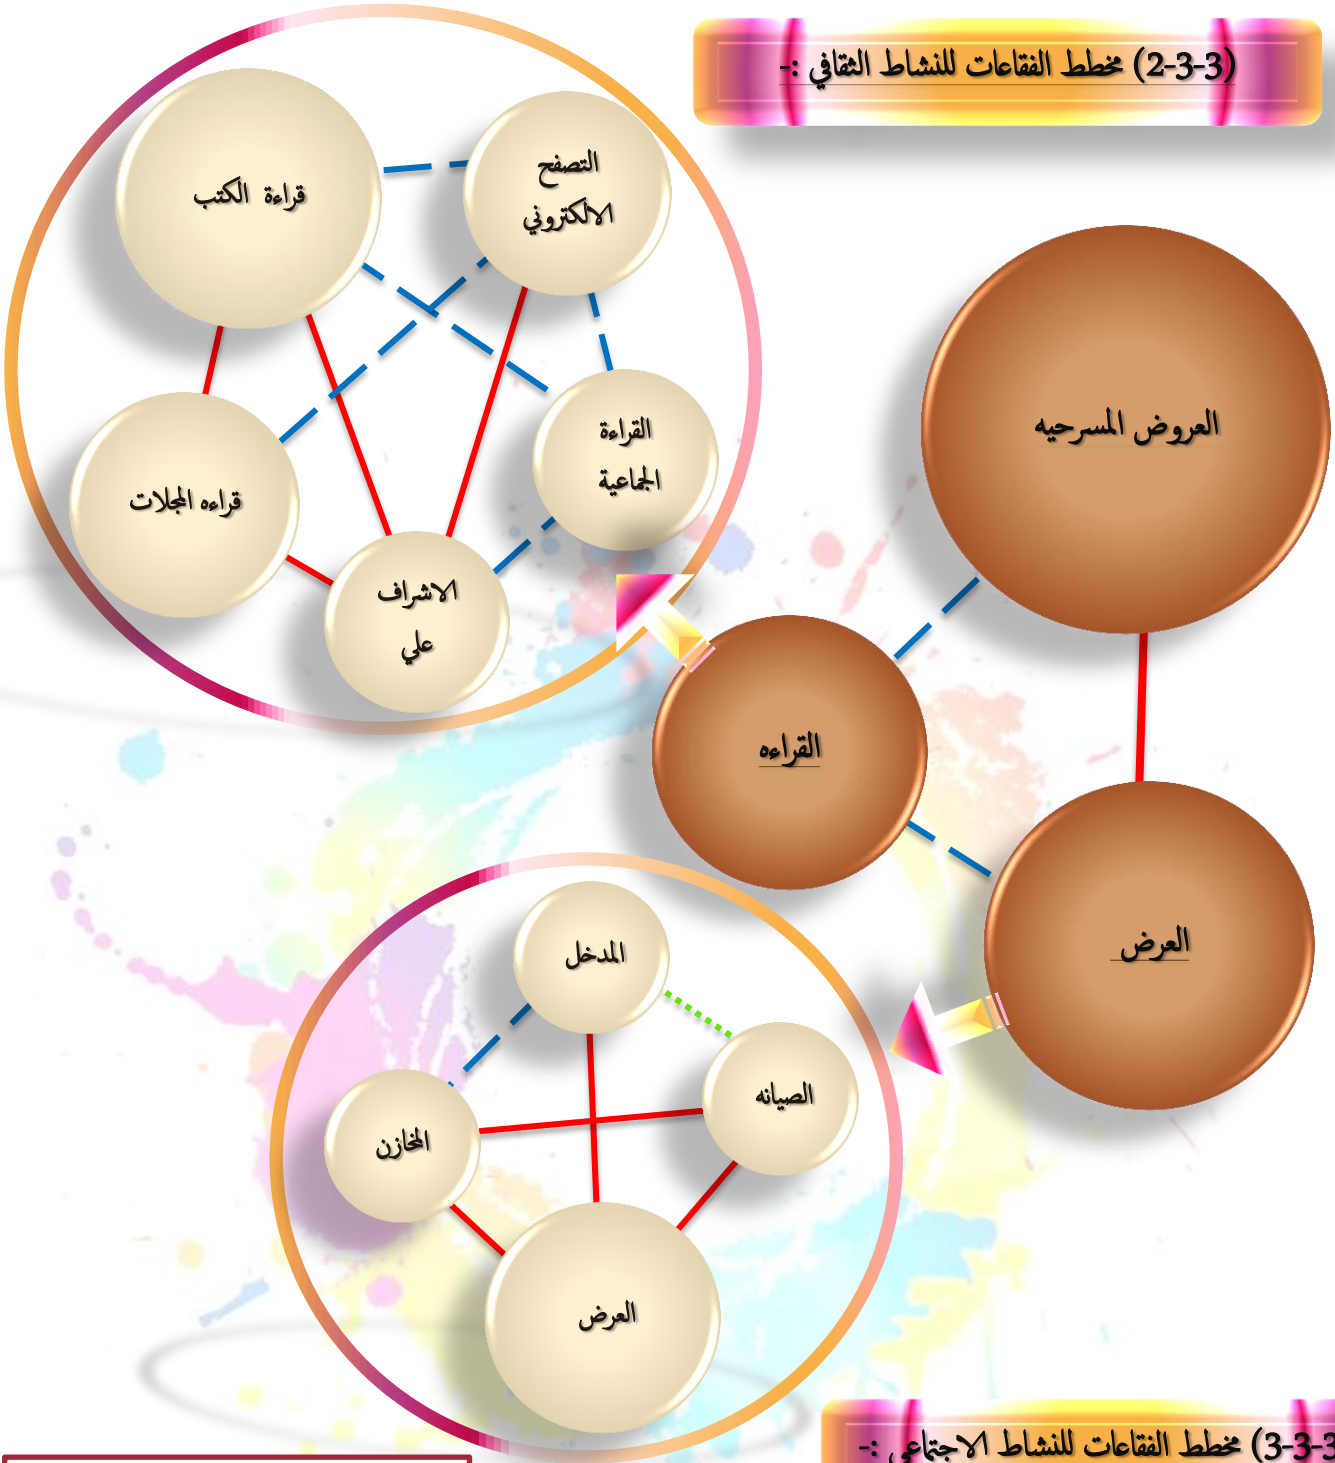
(2-3-3) مخطط الفقاعات للنشاط الثقافي :-

قراءة الكتب

التصفح الالكتروني

قراءه المجلات

القراءة الجماعية

الاشراف علي

العروض المسرحيه

القراءه

العرض

المدخل

الصيانه

المخازن

العرض

(3-3-3) مخطط الفقاعات للنشاط الاجتماعي :-